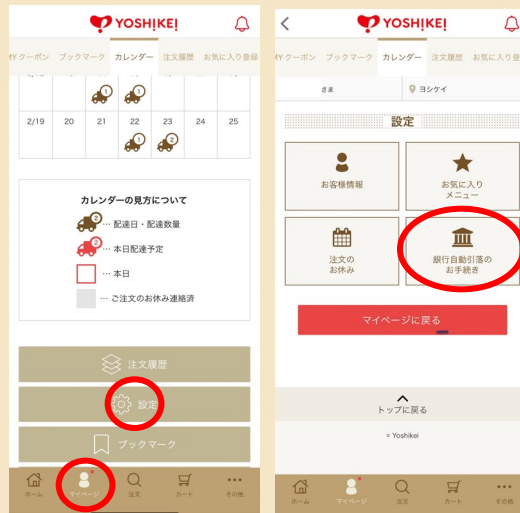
YOSHIKEI

MY クーポン ブックマーク カレンダー 注文履歴 お気に入り登録

2/19 20 21 22 23 24 25

1 1 1 2

カレンダーの見方について

2 …配達日・配達数量

2 …本日配達予定

…本日

…ご注文のお休み連絡済

注文履歴

設定

ブックマーク

ホーム マイページ 注文 カート その他

YOSHIKEI

MY クーポン ブックマーク カレンダー 注文履歴 お気に入り登録

さま ヨシケイ

設定

お客様情報

お気に入りメニュー

注文のお休み

銀行自動引落のお手続き

マイページに戻る

トップに戻る

© Yoshikei

ホーム マイページ 注文 カート その他